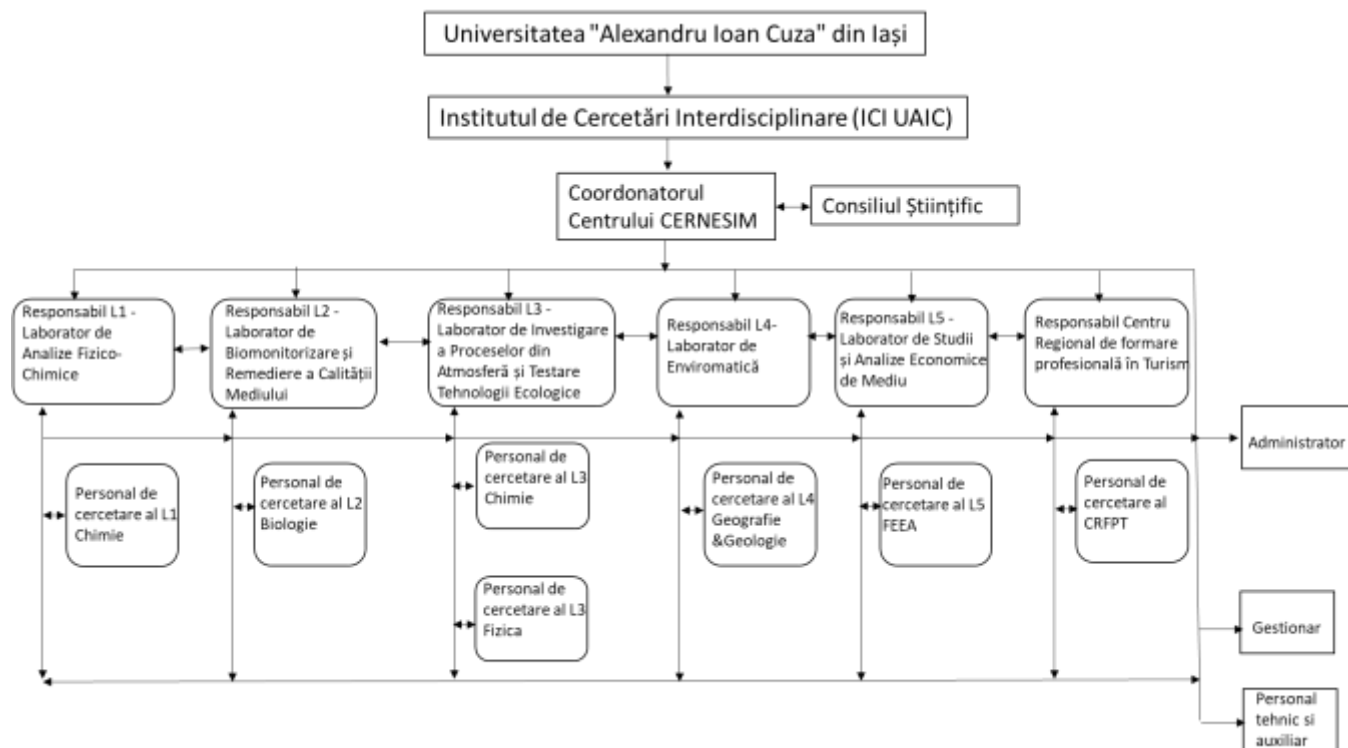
Universitatea "Alexandru Ioan Cuza" din Iași

Institutul de Cercetări Interdisciplinare (ICI UAIC)

Coordonatorul Centrului CERNESIM

Consiliul Științific

Responsabil L1 - Laborator de Analize Fizico-Chimice

Responsabil L2 - Laborator de Biomonitorizare și Remediere a Calității Mediului

Responsabil L3 - Laborator de Investigare a Proceselor din Atmosferă și Testare Tehnologii Ecologice

Responsabil L4- Laborator de Enviromatică

Responsabil L5 - Laborator de Studii și Analize Economice de Mediu

Responsabil Centru Regional de formare profesională în Turism

Administrator

Personal de cercetare al L1 Chimie

Personal de cercetare al L2 Biologie

Personal de cercetare al L3 Chimie

Personal de cercetare al L3 Fizica

Personal de cercetare al L4 Geografie &Geologie

Personal de cercetare al L5 FEEA

Personal de cercetare al CRFPT

Gestionar

Personal tehnic si auxiliar